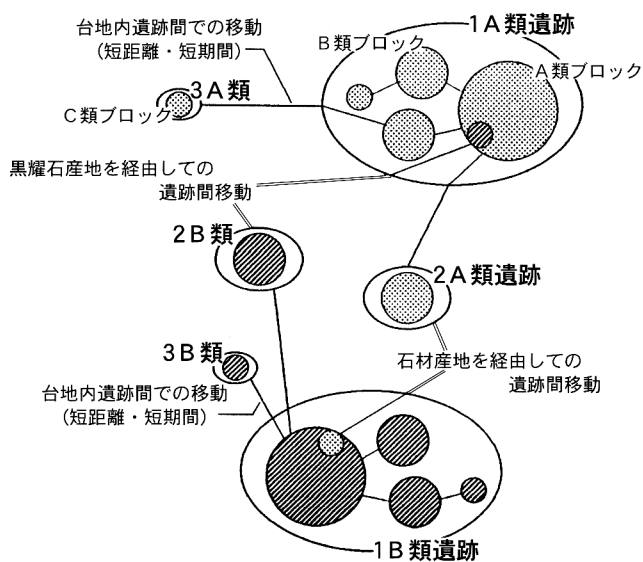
台地内遺跡間での移動
（短距離・短期間）

1A類遺跡

B類ブロック

A類ブロック

3A類

C類ブロック

黒耀石産地を経由しての
遺跡間移動

2B類

2A類遺跡

3B類

石材産地を経由しての
遺跡間移動

台地内遺跡間での移動
（短距離・短期間）

1B類遺跡